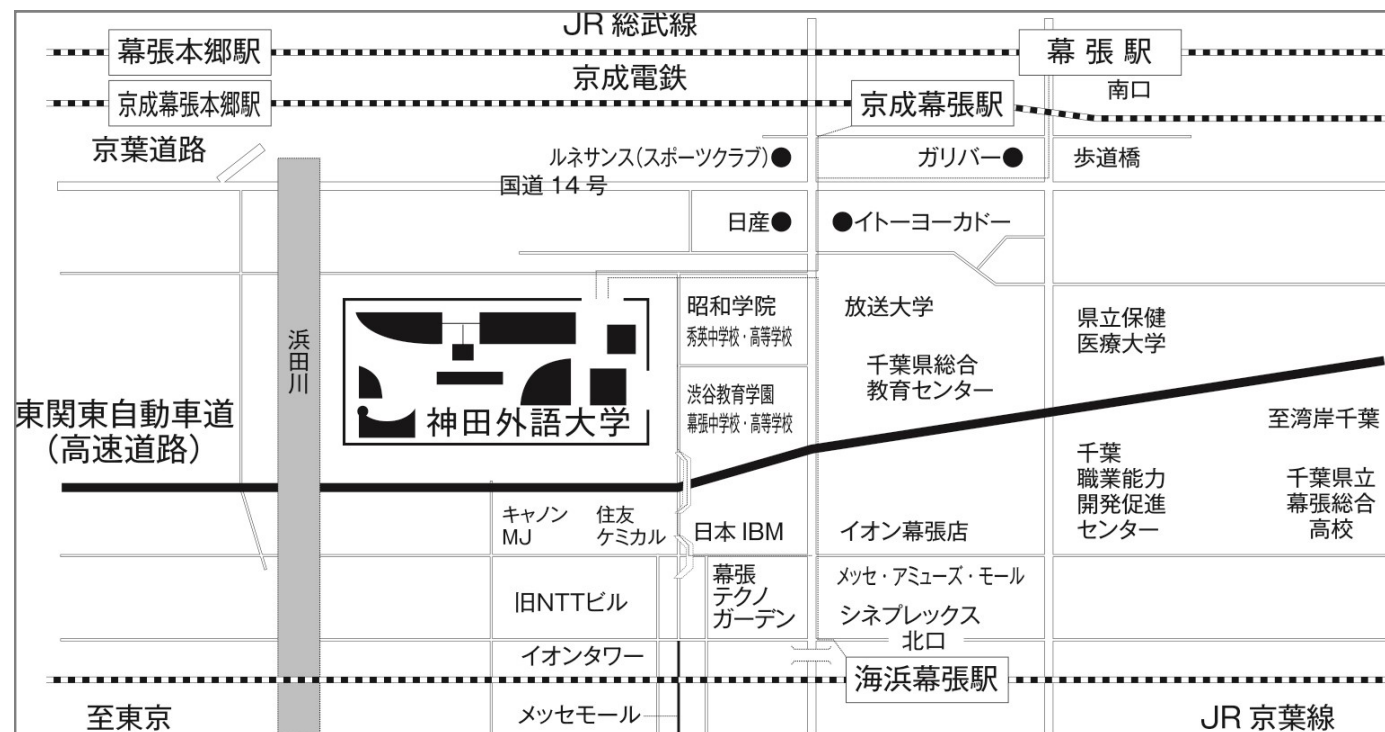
JR 総武線
幕張本郷駅
幕 張 駅
京成電鉄
京成幕張本郷駅
京成幕張駅
南口
京葉道路
ルネサンス(スポーツクラブ)●
ガリバー●
歩道橋
国道 14 号
日産●
●イトーヨーカドー
浜田川
昭和学院 秀英中学校・高等学校
放送大学
県立保健 医療大学
千葉県総合 教育センター
渋谷教育学園 幕張中学校・高等学校
神田外語大学
東関東自動車道 (高速道路)
至湾岸千葉
千葉 職業能力 開発促進 センター
千葉県立 幕張総合 高校
キャノン MJ
住友 ケミカル
日本 IBM
イオン幕張店
幕張 テクノ ガーデン
メッセ・アミューズ・モール
旧NTTビル
シネプレックス
北口
イオンタワー
海浜幕張駅
至東京
メッセモール
JR 京葉線